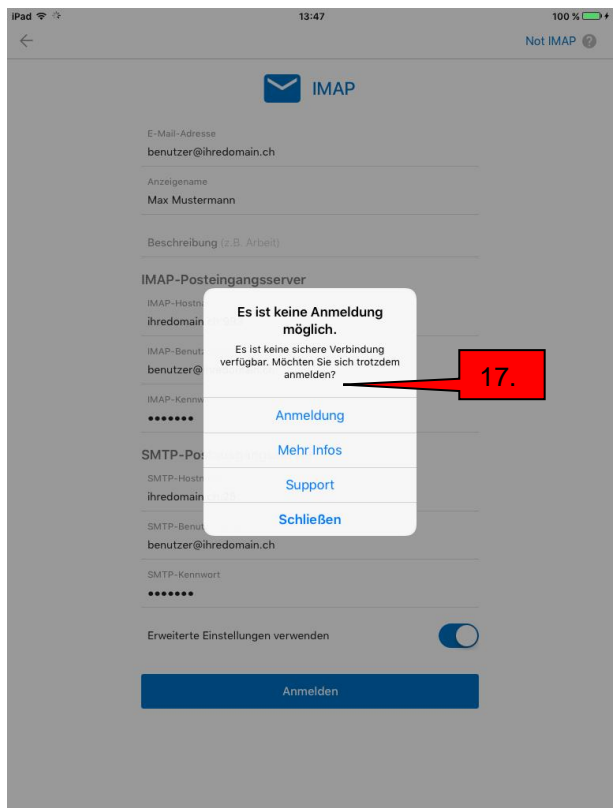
iPad
13:47
100 %

Not IMAP ?

IMAP

E-Mail-Adresse
benutzer@ihredomain.ch

Anzeigename
Max Mustermann

Beschreibung (z.B. Arbeit)

IMAP-Posteingangsserver

IMAP-Hostn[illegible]
ihredomain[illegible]

IMAP-Benut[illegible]
benutzer@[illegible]

IMAP-Kennw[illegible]
•••••••

SMTP-Pos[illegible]

SMTP-Hostn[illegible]
ihredomain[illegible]

SMTP-Benut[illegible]
benutzer@ihredomain.ch

SMTP-Kennwort
•••••••

Erweiterte Einstellungen verwenden

Anmelden

Es ist keine Anmeldung möglich.

Es ist keine sichere Verbindung verfügbar. Möchten Sie sich trotzdem anmelden?

Anmeldung

Mehr Infos

Support

Schließen

17.